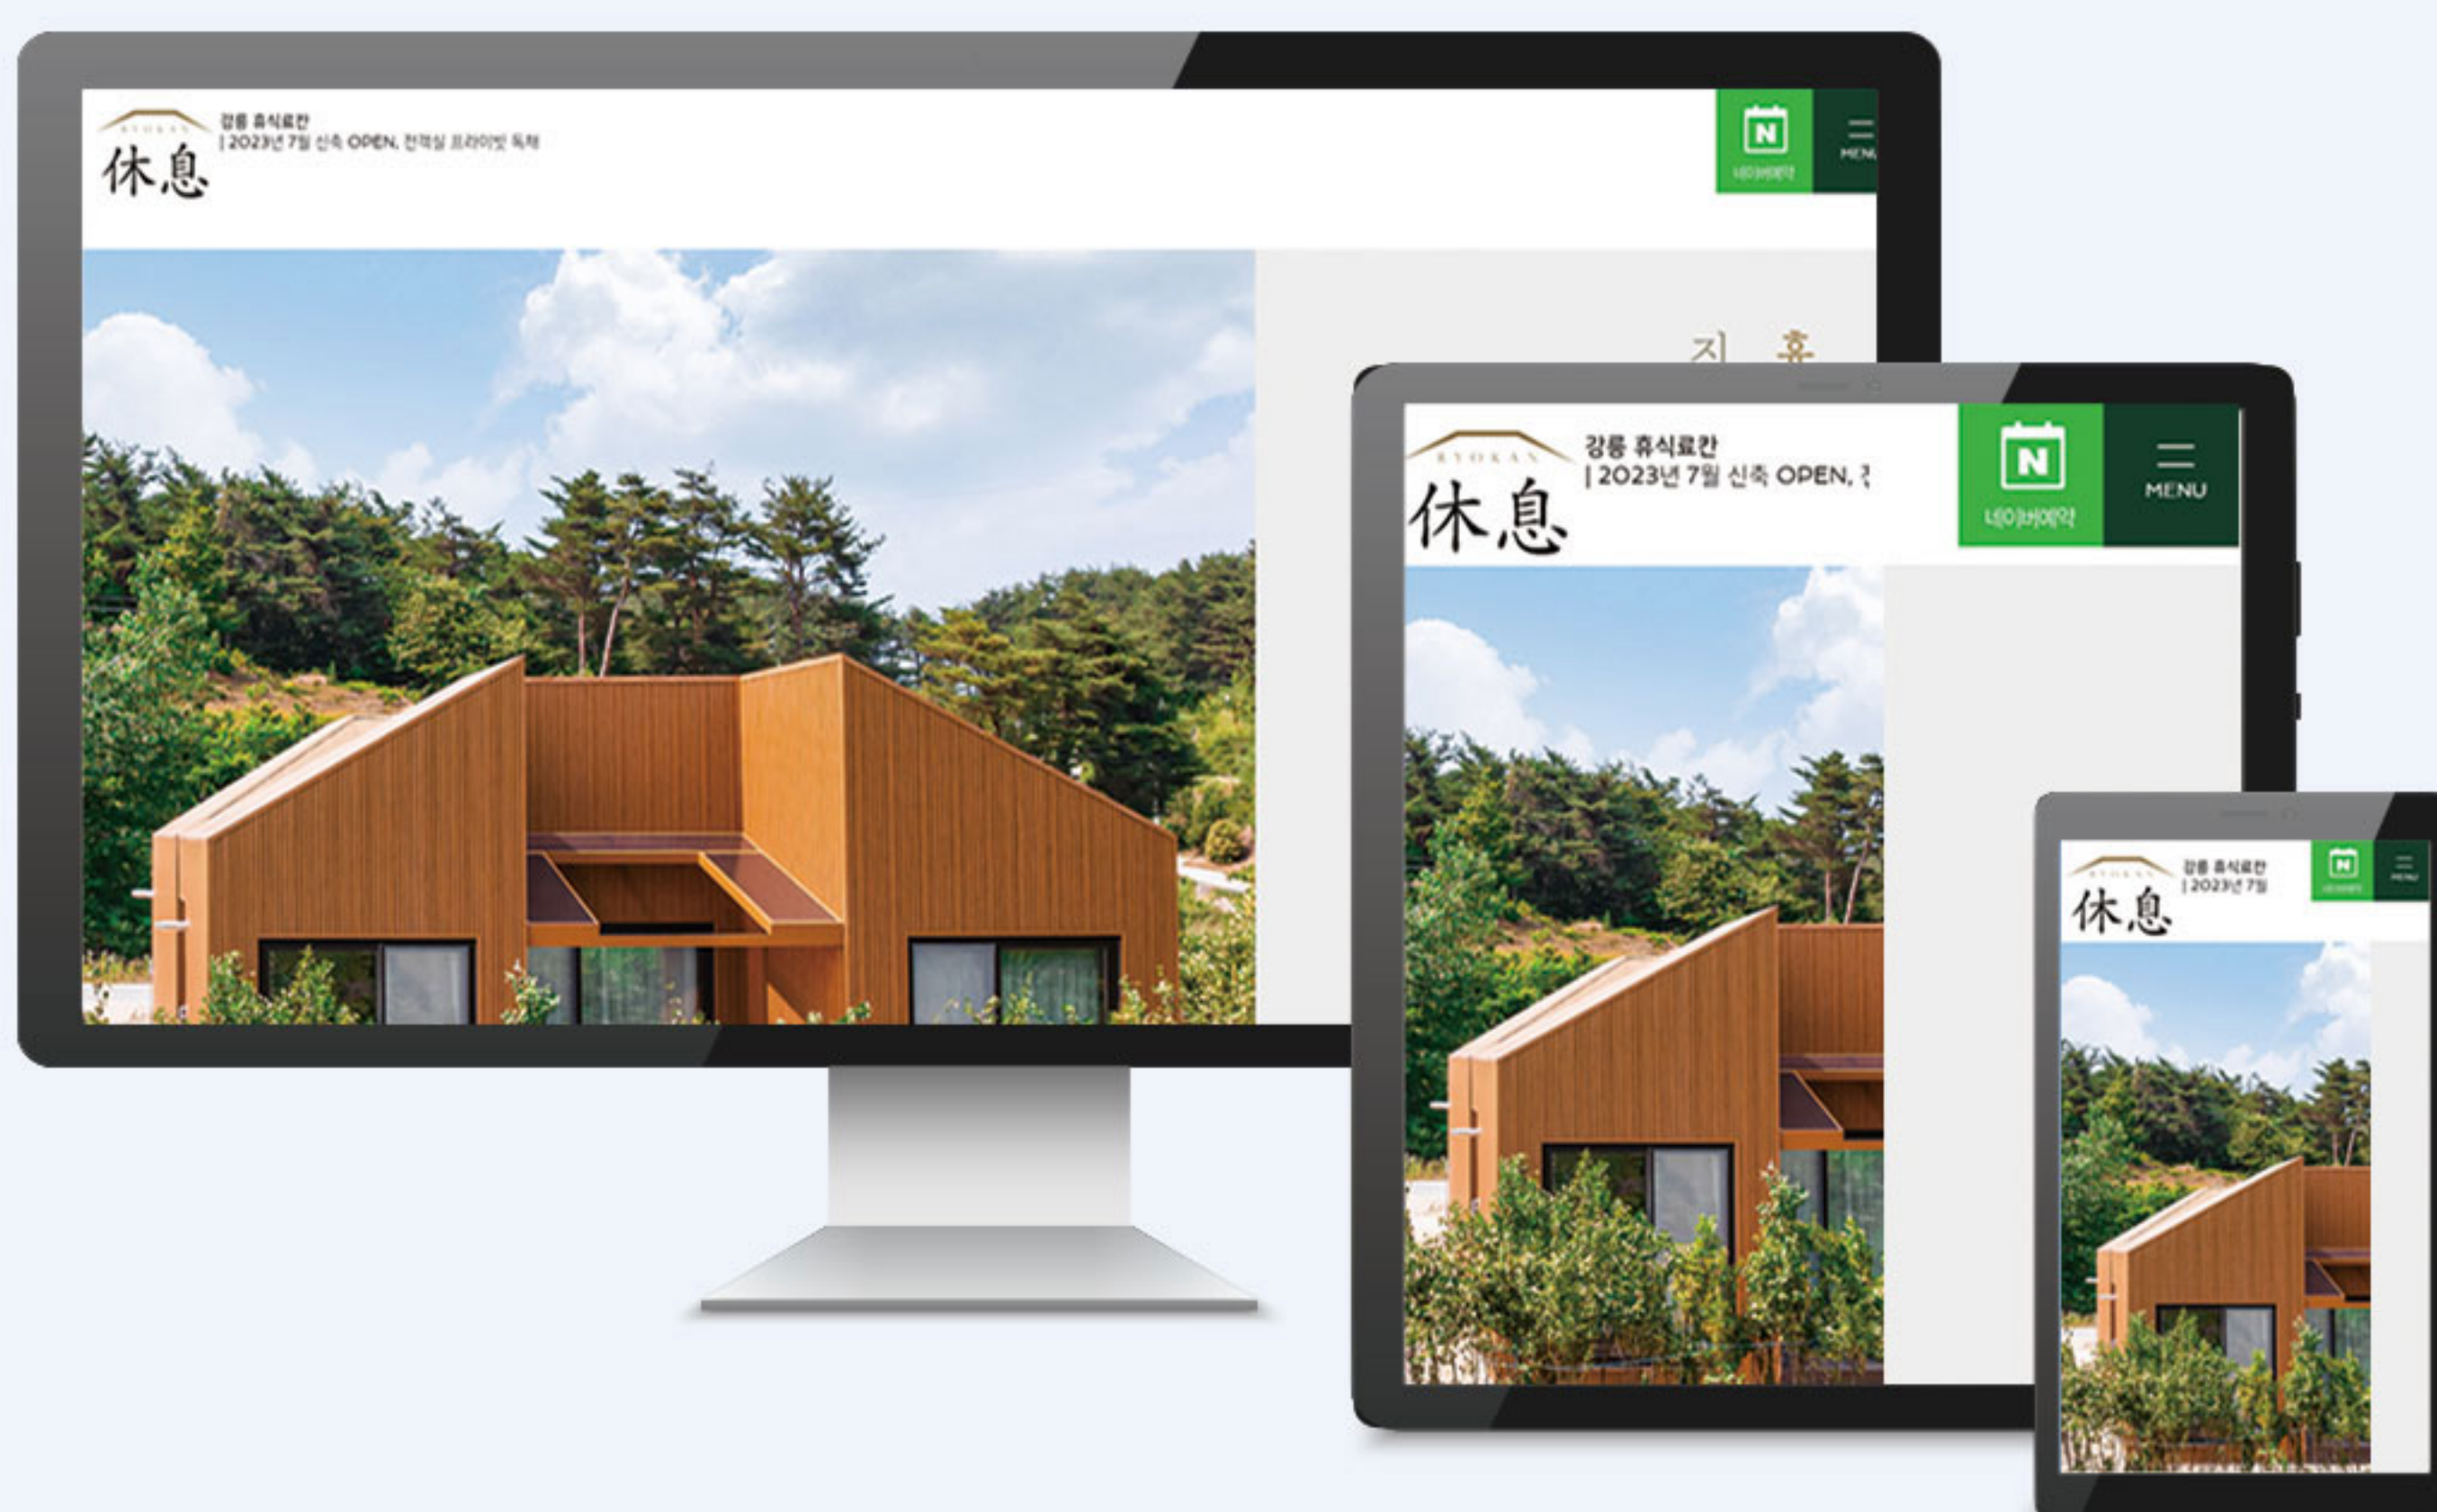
RYOKAN
休息
강릉 휴식료칸
| 2023년 7월 신축 OPEN, 전객실 프라이빗 독채

N
네이버예약
MENU

지 휴

RYOKAN
休息
강릉 휴식료칸
| 2023년 7월 신축 OPEN, 전

N
네이버예약
MENU

RYOKAN
休息
강릉 휴식료칸
| 2023년 7월

N
네이버예약
MENU